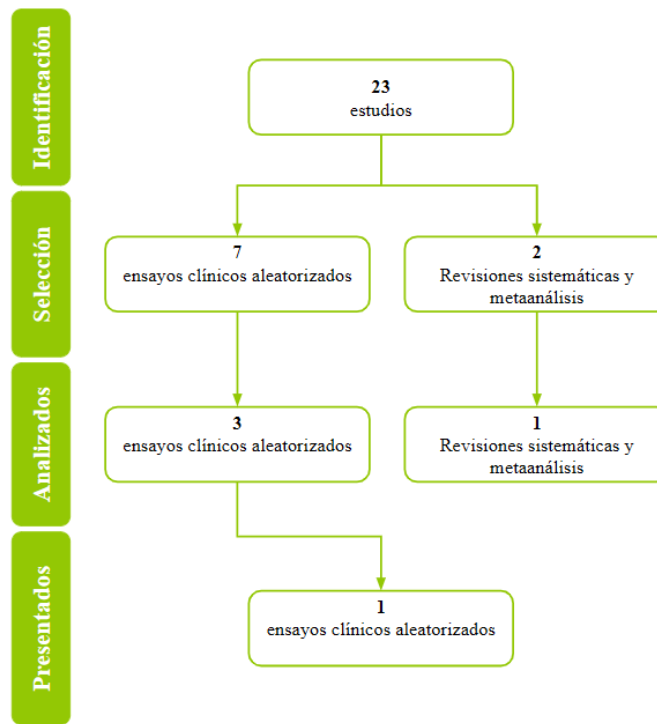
Identificación

23
estudios

Selección

7
ensayos clínicos aleatorizados

2
Revisiones sistemáticas y metaanálisis

Analizados

3
ensayos clínicos aleatorizados

1
Revisiones sistemáticas y metaanálisis

Presentados

1
ensayos clínicos aleatorizados